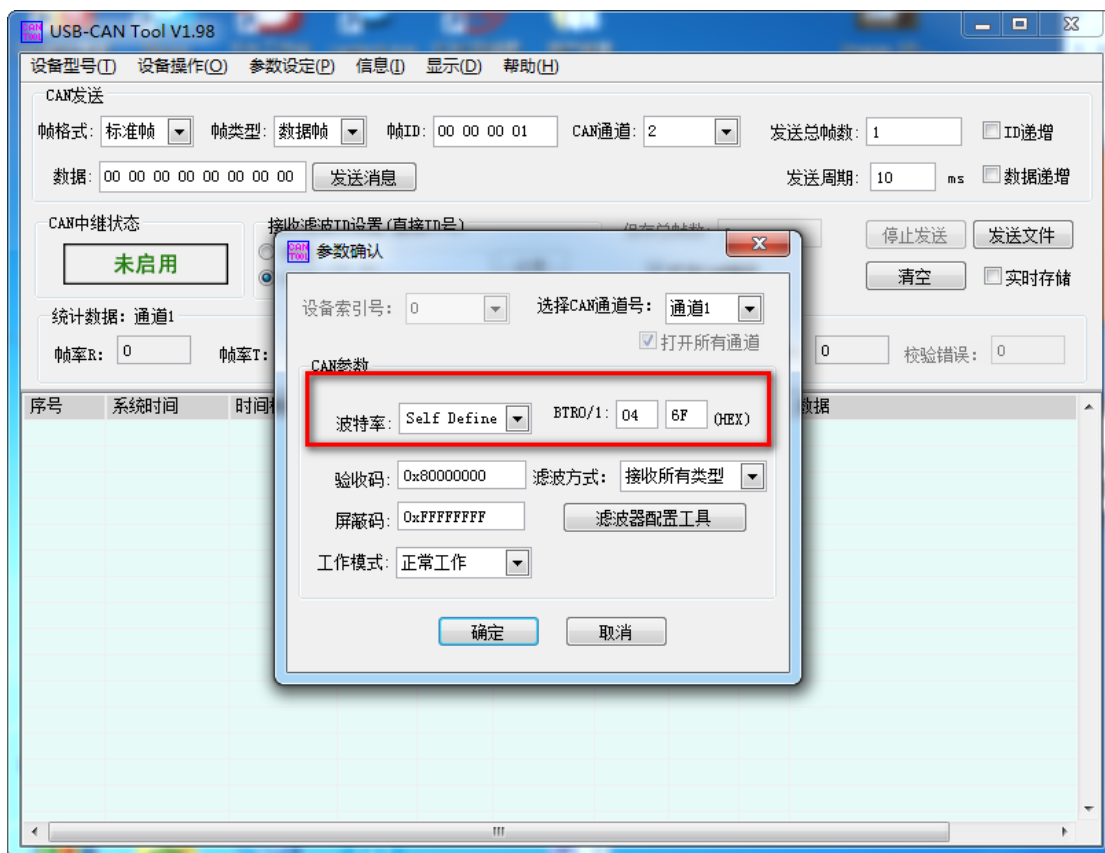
USB-CAN Tool V1.98

设备型号(T) 设备操作(O) 参数设定(P) 信息(I) 显示(D) 帮助(H)

CAN发送
帧格式: 标准帧
帧类型: 数据帧
帧ID: 00 00 00 01
CAN通道: 2
发送总帧数: 1
ID递增
数据: 00 00 00 00 00 00 00 00
发送消息
发送周期: 10 ms
数据递增

CAN中继状态
未启用
接收滤波ID设置(直接ID号)
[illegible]
停止发送
发送文件
清空
实时存储

统计数据: 通道1
帧率R: 0
帧率T:
0
校验错误: 0

序号 系统时间 时间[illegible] 数据

参数确认
设备索引号: 0
选择CAN通道号: 通道1
打开所有通道
CAN参数
波特率: Self Define
BTR0/1: 04 6F (HEX)
验收码: 0x80000000
滤波方式: 接收所有类型
屏蔽码: 0xFFFFFFFF
滤波器配置工具
工作模式: 正常工作
确定
取消